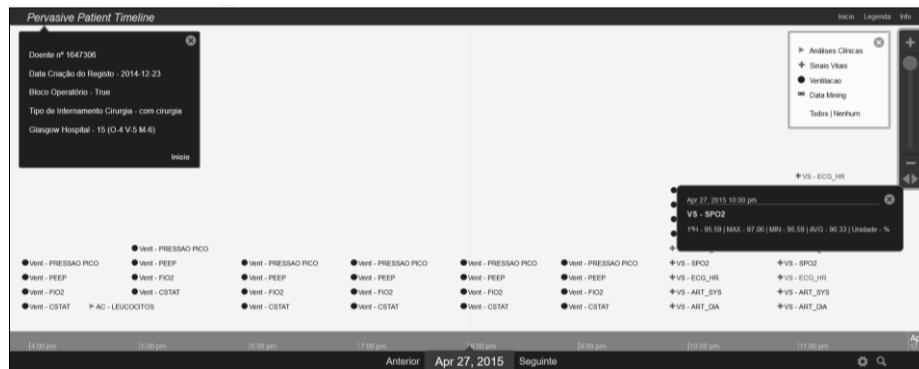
Pervasive Patient Timeline

Inicio Legenda Info

Doente nº 1647306

Data Criação do Registo - 2014-12-23

Bloco Operatório - True

Tipo de Internamento Cirurgia - com cirurgia

Glasgow Hospital - 15 (O-4 V-5 M-6)

Inicio

Análises Clínicas
Sinais Vitais
Ventilacao
Data Mining

Todos | Nenhum

VS - ECG_HR

Apr 27, 2015 10:00 pm

VS - SPO2

1ºH - 95.59 | MAX - 97.06 | MIN - 95.59 | AVG - 96.33 | Unidade - %

Vent - PRESSAO PICO
Vent - PEEP
Vent - FIO2
Vent - CSTAT
AC - LEUCOCITOS

Vent - PRESSAO PICO
Vent - PEEP
Vent - FIO2
Vent - CSTAT

Vent - PRESSAO PICO
Vent - PEEP
Vent - FIO2
Vent - CSTAT

Vent - PRESSAO PICO
Vent - PEEP
Vent - FIO2
Vent - CSTAT

Vent - PRESSAO PICO
Vent - PEEP
Vent - FIO2
Vent - CSTAT

Vent - PRESSAO PICO
Vent - PEEP
Vent - FIO2
Vent - CSTAT

VS - SPO2
VS - ECG_HR
VS - ART_SYS
VS - ART_DIA

VS - SPO2
VS - ECG_HR
VS - ART_SYS
VS - ART_DIA

4:00 pm 5:00 pm 6:00 pm 7:00 pm 8:00 pm 9:00 pm 10:00 pm 11:00 pm

Anterior Apr 27, 2015 Seguinte